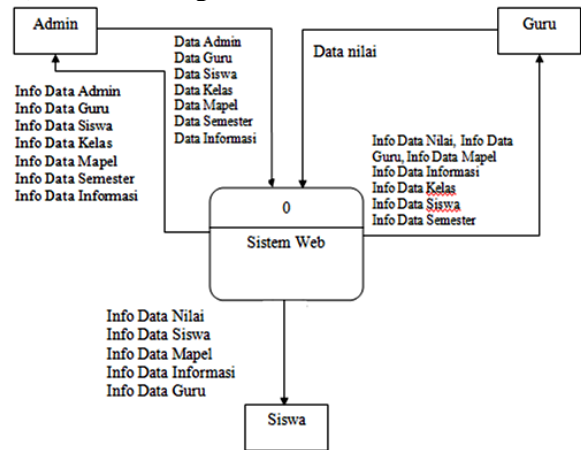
Admin

Data Admin
Data Guru
Data Siswa
Data Kelas
Data Mapel
Data Semester
Data Informasi

Guru

Data nilai

Info Data Admin
Info Data Guru
Info Data Siswa
Info Data Kelas
Info Data Mapel
Info Data Semester
Info Data Informasi

Info Data Nilai, Info Data Guru, Info Data Mapel
Info Data Informasi
Info Data Kelas
Info Data Siswa
Info Data Semester

0

Sistem Web

Info Data Nilai
Info Data Siswa
Info Data Mapel
Info Data Informasi
Info Data Guru

Siswa